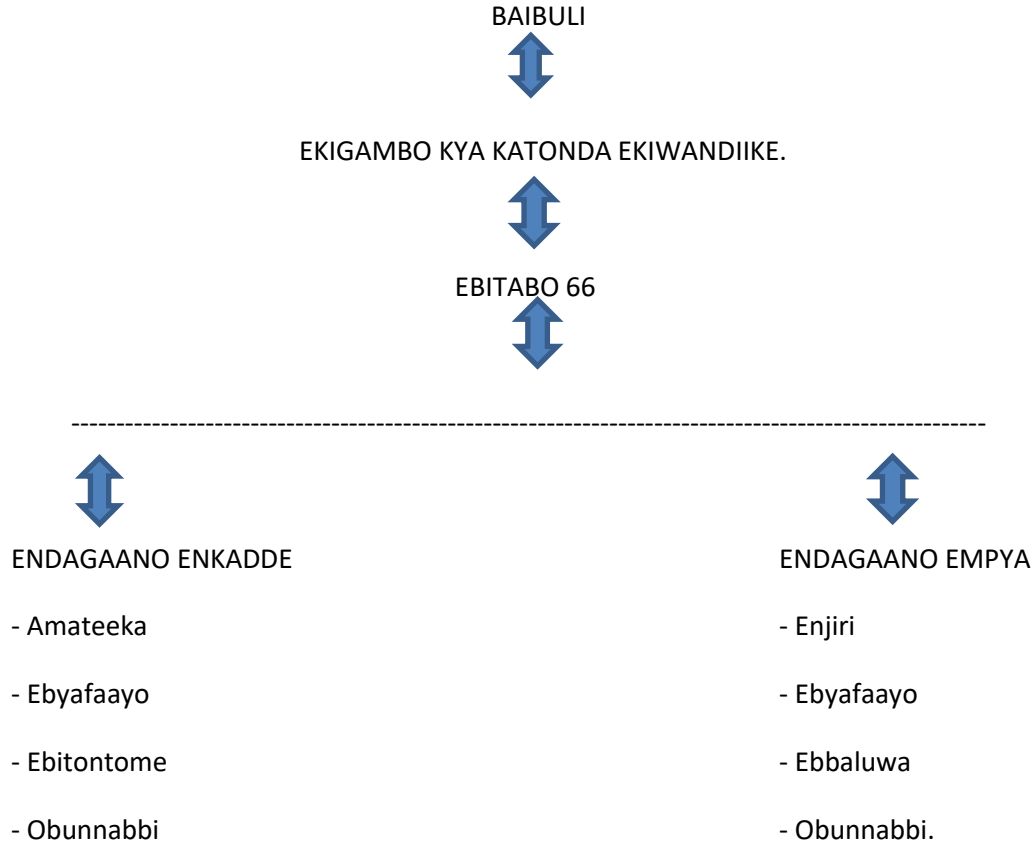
BAIBULI

EKIGAMBO KYA KATONDA EKIWANDIIKE.

EBITABO 66

----------------------------------------------------------------------------------------------------

ENDAGAANO ENKADDE

- Amateeka

- Ebyafaayo

- Ebitontome

- Obunnabbi

ENDAGAANO EMPYA

- Enjiri

- Ebyafaayo

- Ebbaluwa

- Obunnabbi.